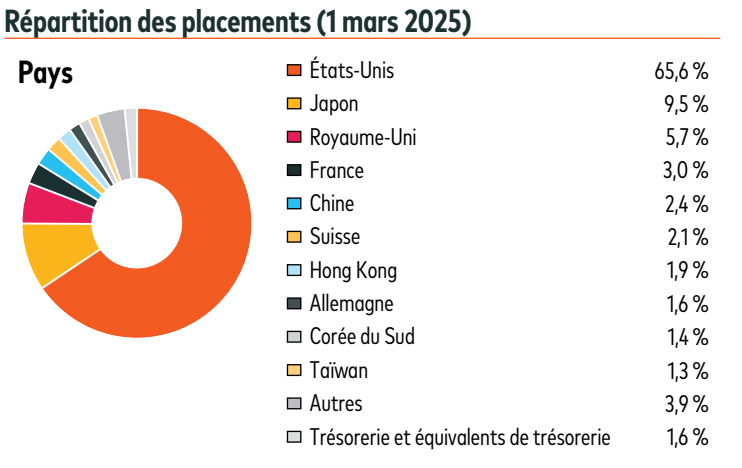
Répartition des placements (1 mars 2025)

Pays

| | |
|---|---|
| États-Unis | 65,6 % |
| Japon | 9,5 % |
| Royaume-Uni | 5,7 % |
| France | 3,0 % |
| Chine | 2,4 % |
| Suisse | 2,1 % |
| Hong Kong | 1,9 % |
| Allemagne | 1,6 % |
| Corée du Sud | 1,4 % |
| Taïwan | 1,3 % |
| Autres | 3,9 % |
| Trésorerie et équivalents de trésorerie | 1,6 % |